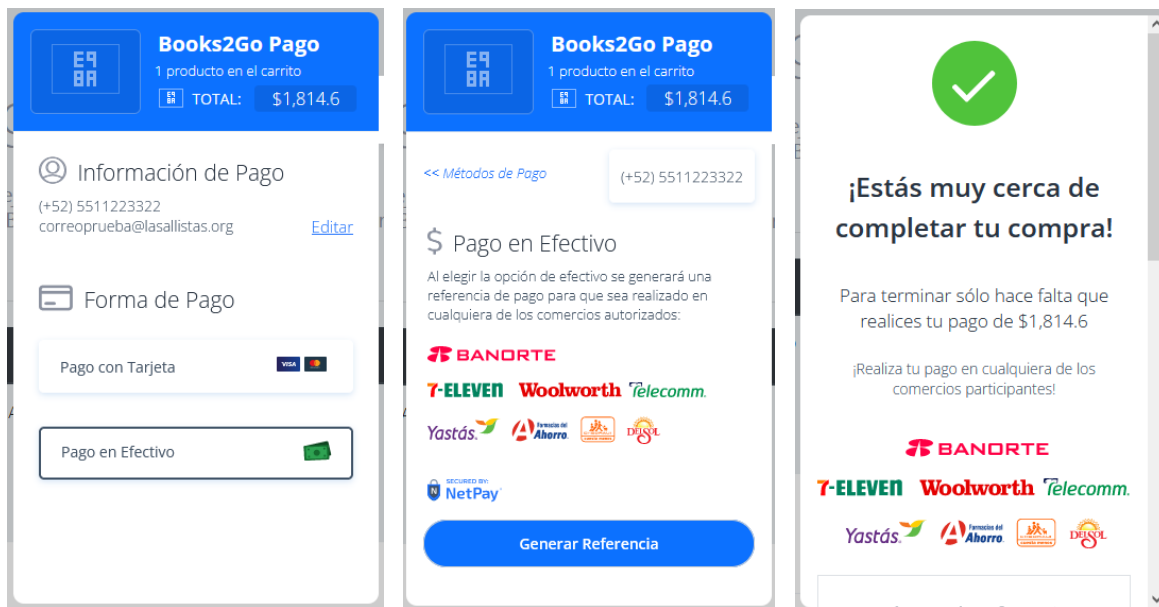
E9
BA

Books2Go Pago
1 producto en el carrito
TOTAL: $1,814.6

Información de Pago
(+52) 5511223322
correoprueba@lasallistas.org
Editar

Forma de Pago

Pago con Tarjeta
VISA

Pago en Efectivo

E9
BA

Books2Go Pago
1 producto en el carrito
TOTAL: $1,814.6

<< Métodos de Pago
(+52) 5511223322

$ Pago en Efectivo
Al elegir la opción de efectivo se generará una referencia de pago para que sea realizado en cualquiera de los comercios autorizados:

BANORTE
7-ELEVEN Woolworth Telecomm.
Yastás. Farmacias del Ahorro DELSOL

SECURED BY: NetPay

Generar Referencia

¡Estás muy cerca de completar tu compra!

Para terminar sólo hace falta que realices tu pago de $1,814.6

¡Realiza tu pago en cualquiera de los comercios participantes!

BANORTE
7-ELEVEN Woolworth Telecomm.
Yastás. Farmacias del Ahorro DELSOL